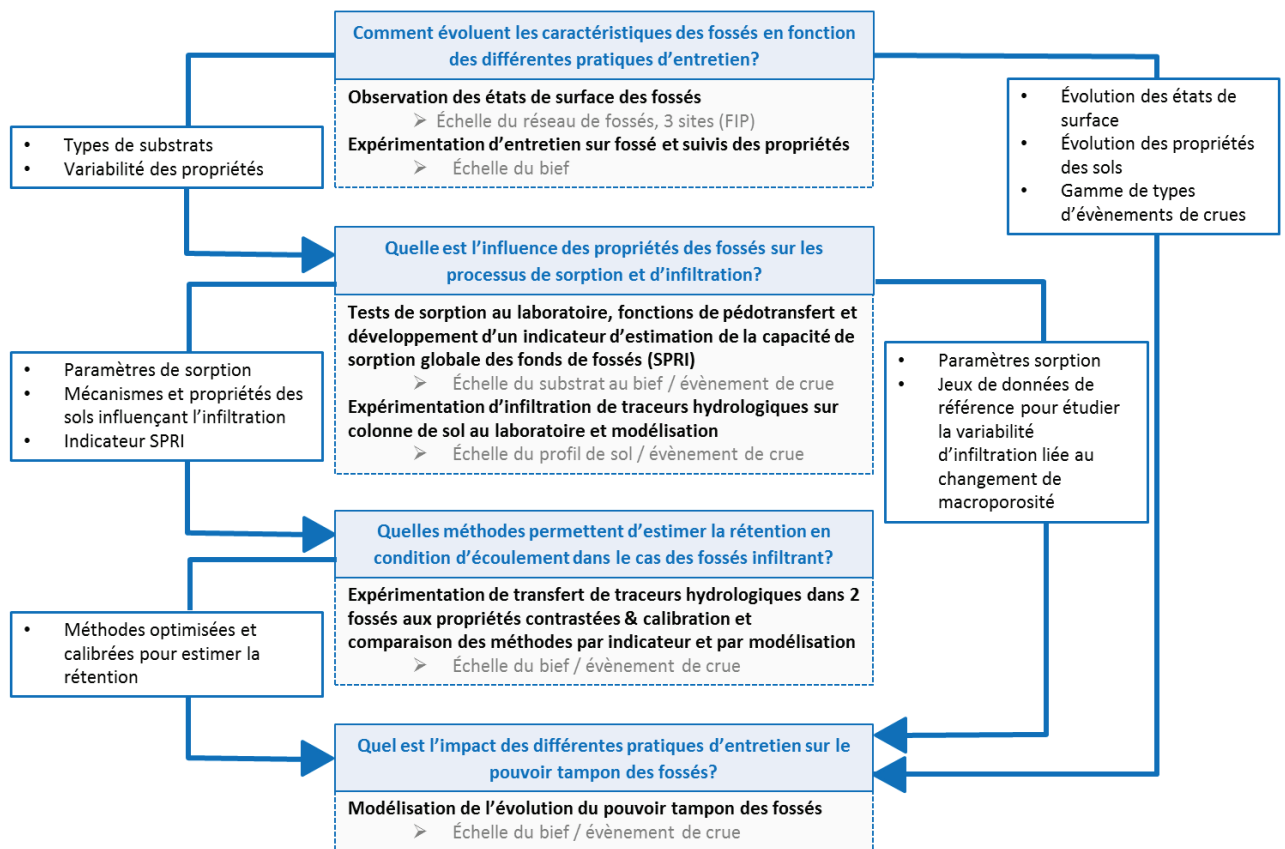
Comment évoluent les caractéristiques des fossés en fonction des différentes pratiques d'entretien?

Observation des états de surface des fossés
➢ Échelle du réseau de fossés, 3 sites (FIP)
Expérimentation d'entretien sur fossé et suivis des propriétés
➢ Échelle du bief

• Types de substrats
• Variabilité des propriétés

• Évolution des états de surface
• Évolution des propriétés des sols
• Gamme de types d'évènements de crues

Quelle est l'influence des propriétés des fossés sur les processus de sorption et d'infiltration?

Tests de sorption au laboratoire, fonctions de pédotransfert et développement d'un indicateur d'estimation de la capacité de sorption globale des fonds de fossés (SPRI)
➢ Échelle du substrat au bief / évènement de crue
Expérimentation d'infiltration de traceurs hydrologiques sur colonne de sol au laboratoire et modélisation
➢ Échelle du profil de sol / évènement de crue

• Paramètres de sorption
• Mécanismes et propriétés des sols influençant l'infiltration
• Indicateur SPRI

• Paramètres sorption
• Jeux de données de référence pour étudier la variabilité d'infiltration liée au changement de macroporosité

Quelles méthodes permettent d'estimer la rétention en condition d'écoulement dans le cas des fossés infiltrant?

Expérimentation de transfert de traceurs hydrologiques dans 2 fossés aux propriétés contrastées & calibration et comparaison des méthodes par indicateur et par modélisation
➢ Échelle du bief / évènement de crue

• Méthodes optimisées et calibrées pour estimer la rétention

Quel est l'impact des différentes pratiques d'entretien sur le pouvoir tampon des fossés?

Modélisation de l'évolution du pouvoir tampon des fossés
➢ Échelle du bief / évènement de crue